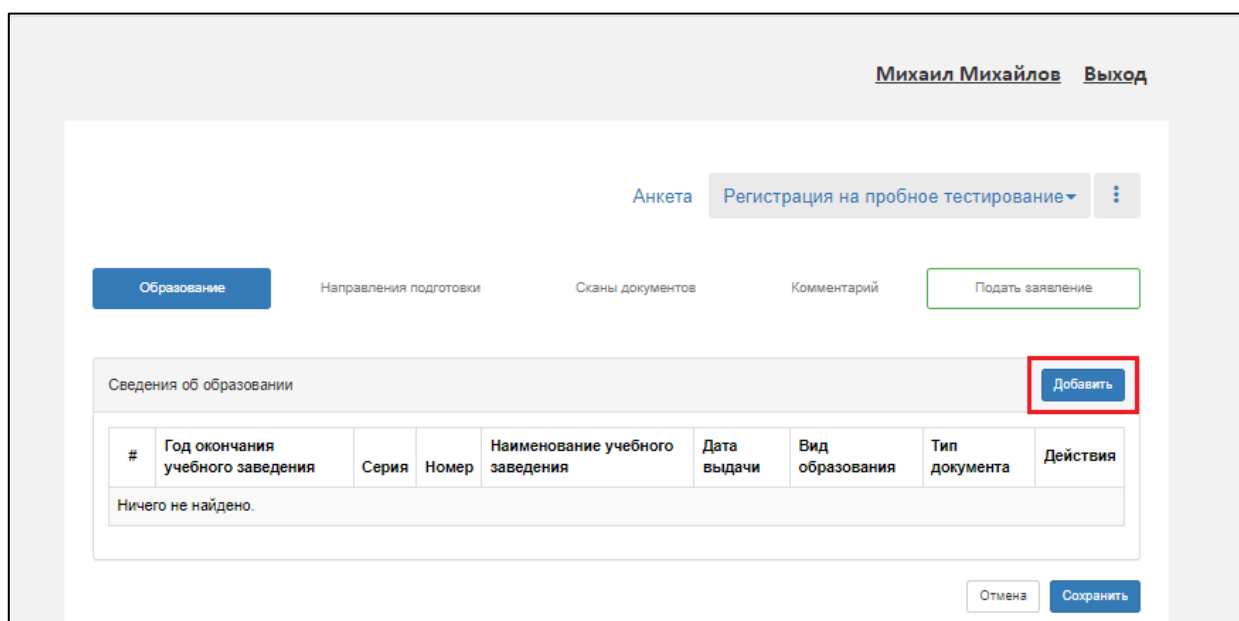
Михаил Михайлов Выход

Анкета Регистрация на пробное тестирование

Образование Направления подготовки Сканы документов Комментарий Подать заявление

Сведения об образовании Добавить

| # | Год окончания учебного заведения | Серия | Номер | Наименование учебного заведения | Дата выдачи | Вид образования | Тип документа | Действия |
|---|---|---|---|---|---|---|---|---|
| Ничего не найдено. | | | | | | | | |

Отмена Сохранить